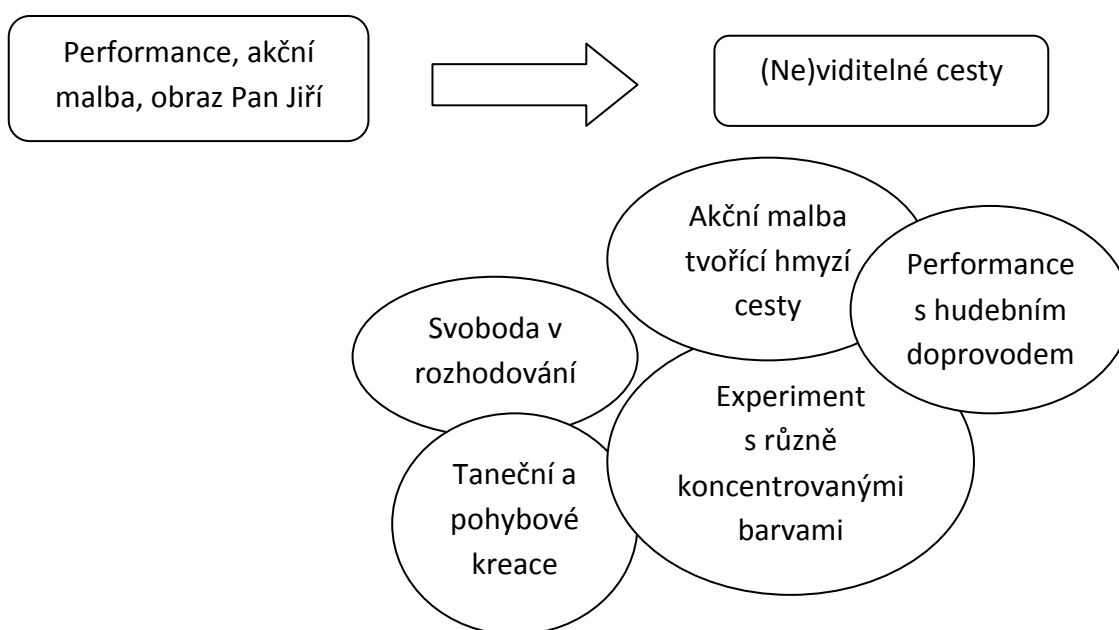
Performance, akční malba, obraz Pan Jiří

(Ne)viditelné cesty

Akční malba tvořící hmyzí cesty

Performance s hudebním doprovodem

Svoboda v rozhodování

Experiment s různě koncentrovanými barvami

Taneční a pohybové kreace